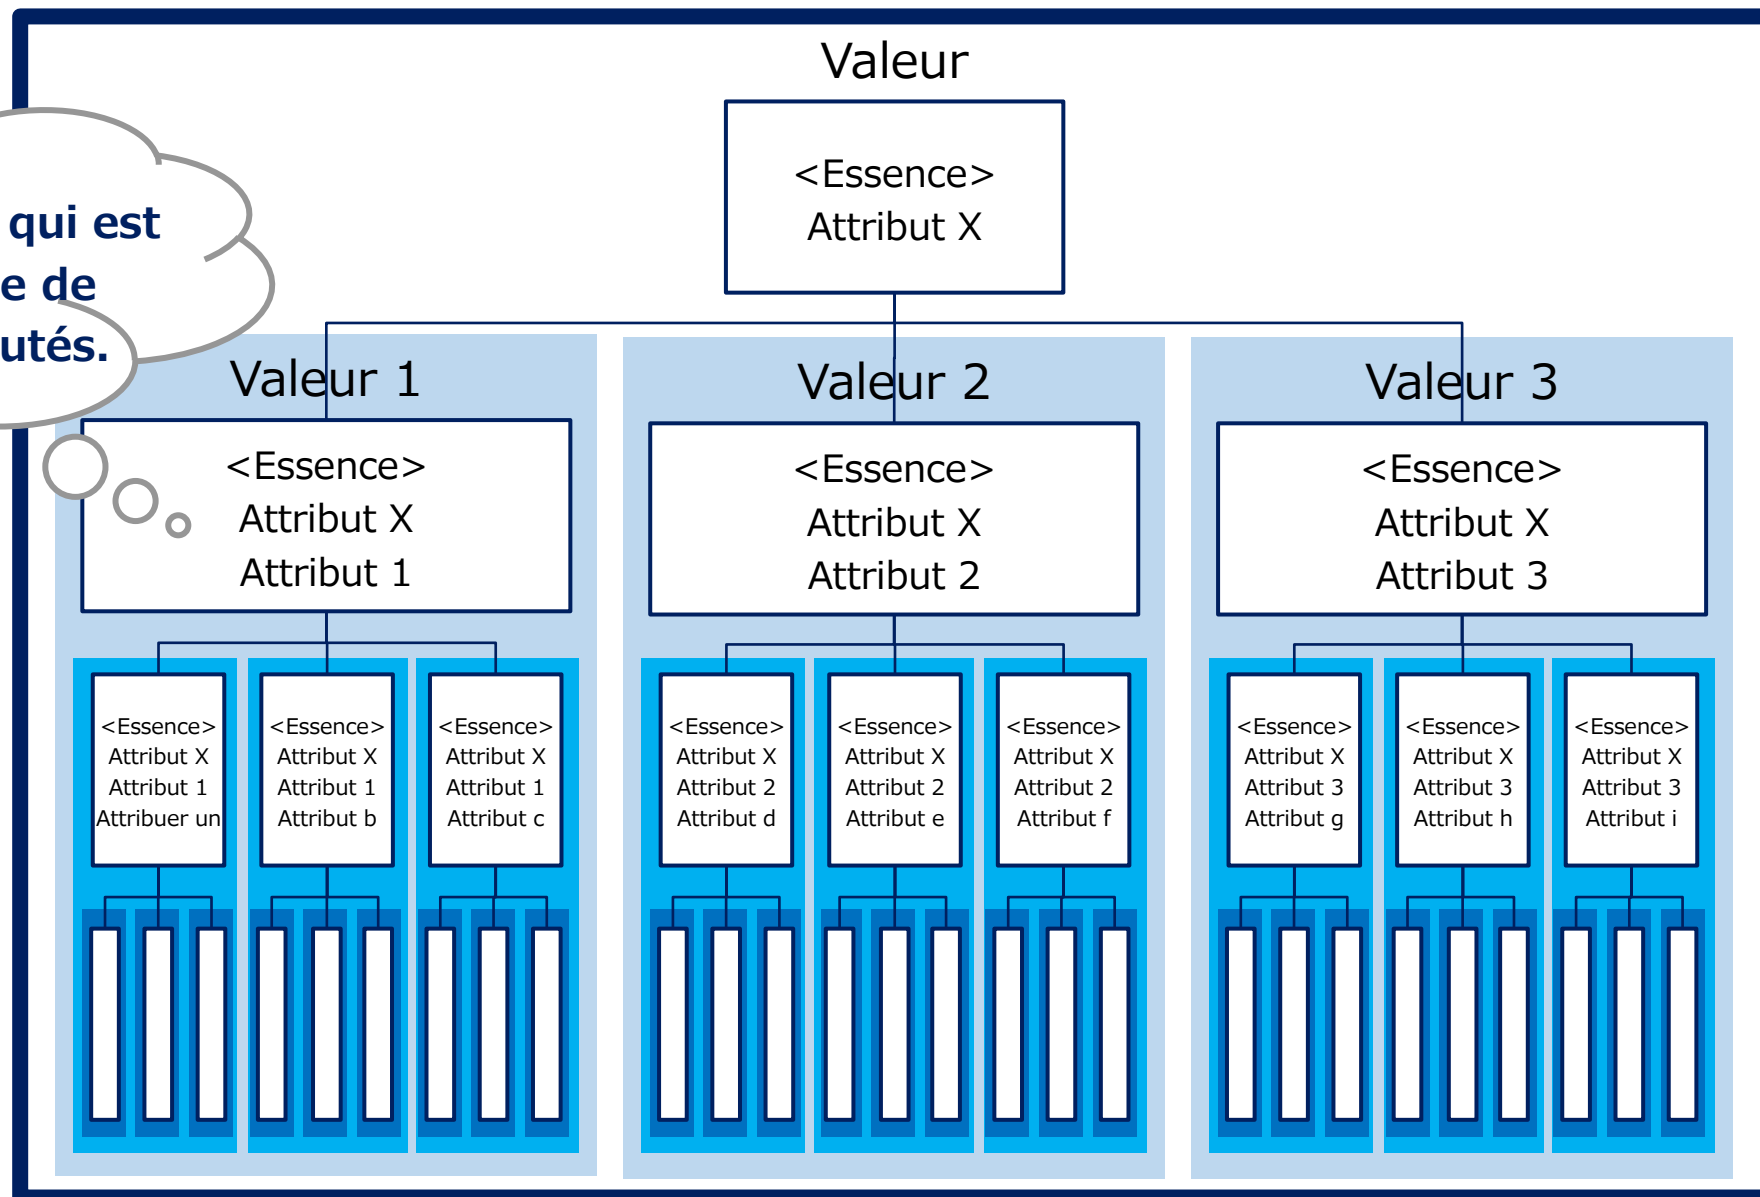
qui est
e de
utés.

Valeur

<Essence>
Attribut X

Valeur 1

<Essence>
Attribut X
Attribut 1

Valeur 2

<Essence>
Attribut X
Attribut 2

Valeur 3

<Essence>
Attribut X
Attribut 3

<Essence>
Attribut X
Attribut 1
Attribuer un

<Essence>
Attribut X
Attribut 1
Attribut b

<Essence>
Attribut X
Attribut 1
Attribut c

<Essence>
Attribut X
Attribut 2
Attribut d

<Essence>
Attribut X
Attribut 2
Attribut e

<Essence>
Attribut X
Attribut 2
Attribut f

<Essence>
Attribut X
Attribut 3
Attribut g

<Essence>
Attribut X
Attribut 3
Attribut h

<Essence>
Attribut X
Attribut 3
Attribut i